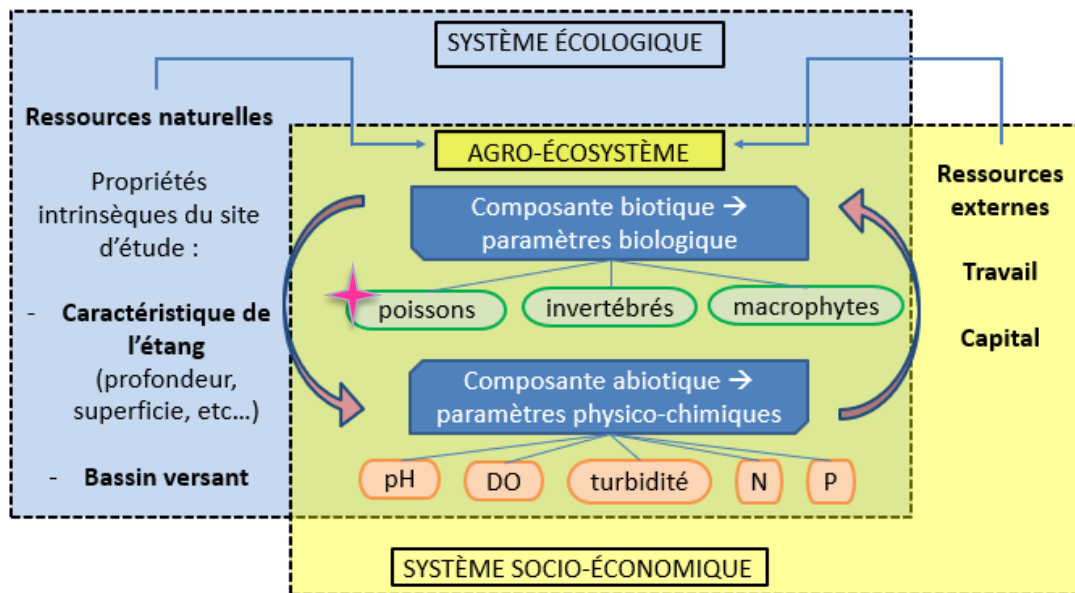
SYSTÈME ÉCOLOGIQUE

Ressources naturelles

Propriétés intrinsèques du site d'étude :

- Caractéristique de l'étang (profondeur, superficie, etc…)

- Bassin versant

AGRO-ÉCOSYSTÈME

Composante biotique → paramètres biologique

poissons

invertébrés

macrophytes

Composante abiotique → paramètres physico-chimiques

pH

DO

turbidité

N

P

Ressources externes

Travail

Capital

SYSTÈME SOCIO-ÉCONOMIQUE